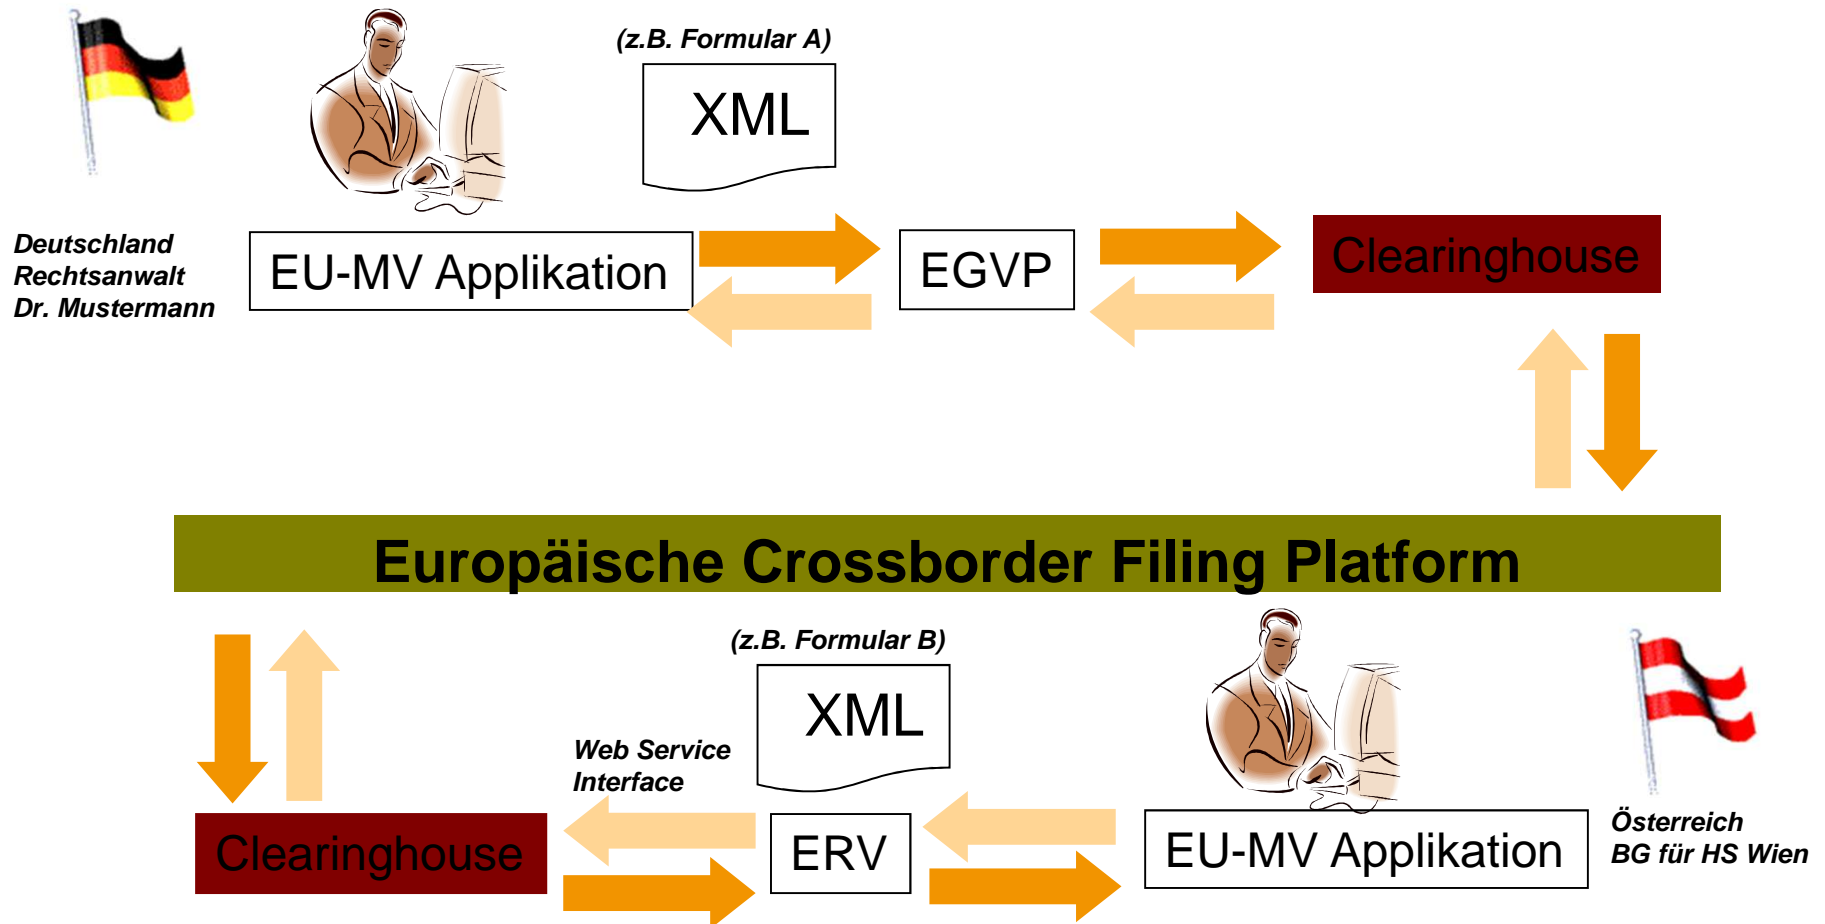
(z.B. Formular A)

XML

Deutschland
Rechtsanwalt
Dr. Mustermann

EU-MV Applikation

EGVP

Clearinghouse

Europäische Crossborder Filing Platform

(z.B. Formular B)

XML

Web Service
Interface

Clearinghouse

ERV

EU-MV Applikation

Österreich
BG für HS Wien